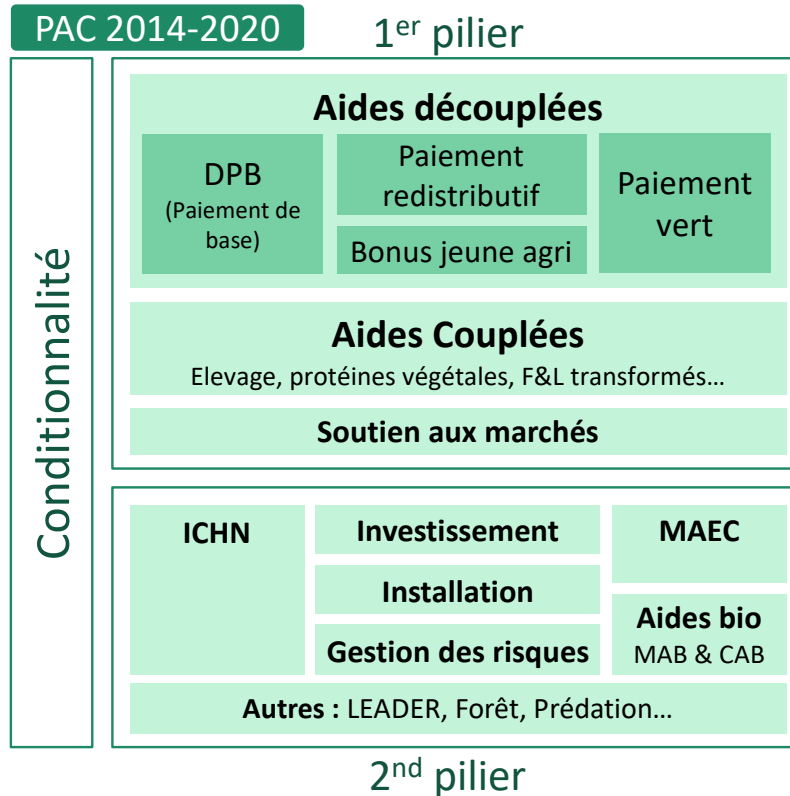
PAC 2014-2020

1$^{er}$ pilier

Conditionnalité

Aides découplées

DPB
(Paiement de base)

Paiement redistributif

Bonus jeune agri

Paiement vert

Aides Couplées
Elevage, protéines végétales, F&L transformés…

Soutien aux marchés

ICHN

Investissement

Installation

Gestion des risques

MAEC

Aides bio
MAB & CAB

Autres : LEADER, Forêt, Prédation…

2$^{nd}$ pilier